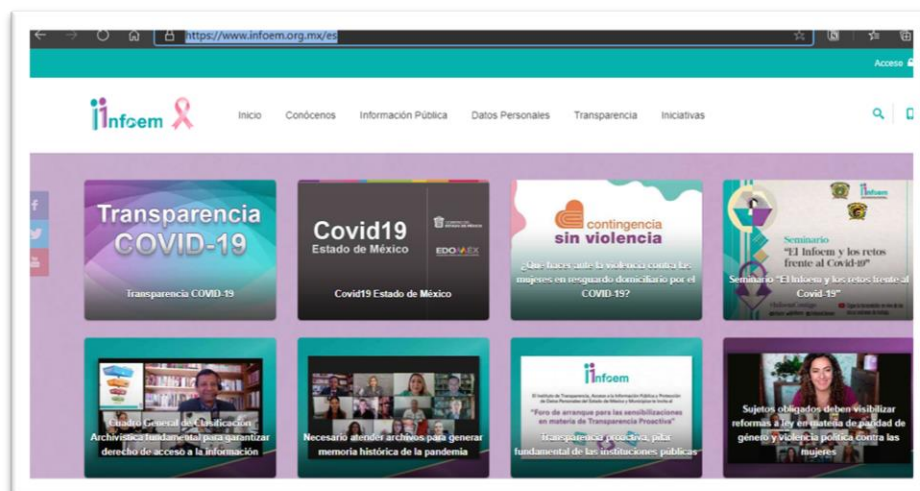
https://www.infoem.org.mx/es

Acceso

infoem

Inicio Conócenos Información Pública Datos Personales Transparencia Iniciativas

Transparencia COVID-19

Transparencia COVID-19

Covid19 Estado de México

EDOMEX

Covid19 Estado de México

contingencia sin violencia

¿Qué hacer ante la violencia contra las mujeres en resguardo domiciliario por el COVID-19?

infoem

Seminario "El Infoem y los retos frente al Covid-19"

Seminario "El Infoem y los retos frente al Covid-19"

Cuadro General de Clasificación Archivística fundamental para garantizar derecho de acceso a la información

Necesario atender archivos para generar memoria histórica de la pandemia

infoem

"Foro de arranque para las sensibilizaciones en materia de Transparencia Proactiva"

Transparencia proactiva, pilar fundamental de las instituciones públicas

Sujetos obligados deben visibilizar reformas a ley en materia de paridad de género y violencia política contra las mujeres